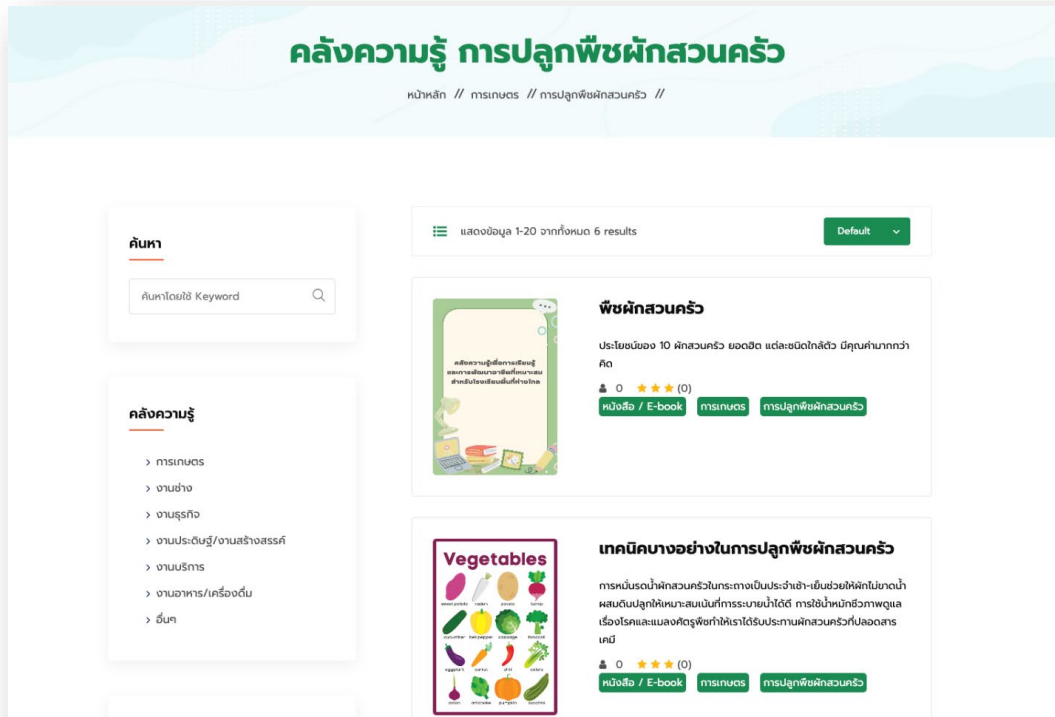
คลังความรู้ การปลูกพืชผักสวนครัว

หน้าหลัก // การเกษตร // การปลูกพืชผักสวนครัว //

ค้นหา

ค้นหาโดยใช้ Keyword

คลังความรู้

> การเกษตร
> งานช่าง
> งานธุรกิจ
> งานประดิษฐ์/งานสร้างสรรค์
> งานบริการ
> งานอาหาร/เครื่องดื่ม
> อื่นๆ

แสดงข้อมูล 1-20 จากทั้งหมด 6 results

Default

คลังความรู้เพื่อการเรียนรู้และการพัฒนาอาชีพที่เหมาะสมสำหรับโรงเรียนพื้นที่ห่างไกล

พืชผักสวนครัว

ประโยชน์ของ 10 ผักสวนครัว ยอดฮิต แต่ละชนิดใกล้ตัว มีคุณค่ามากกว่าคิด

0 (0)

หนังสือ / E-book การเกษตร การปลูกพืชผักสวนครัว

Vegetables

sweet potato radish potato turnip cucumber bell pepper cabbage broccoli eggplant carrot chili celery onion artichoke pumpkin zucchini

เทคนิคบางอย่างในการปลูกพืชผักสวนครัว

การหมั่นรดน้ำผักสวนครัวในกระถางเป็นประจำเช้า-เย็นช่วยให้ผักไม่ขาดน้ำ ผสมดินปลูกให้เหมาะสมเน้นที่การระบายน้ำได้ดี การใช้น้ำหมักชีวภาพดูแลเรื่องโรคและแมลงศัตรูพืชทำให้เราได้รับประทานผักสวนครัวที่ปลอดสารเคมี

0 (0)

หนังสือ / E-book การเกษตร การปลูกพืชผักสวนครัว